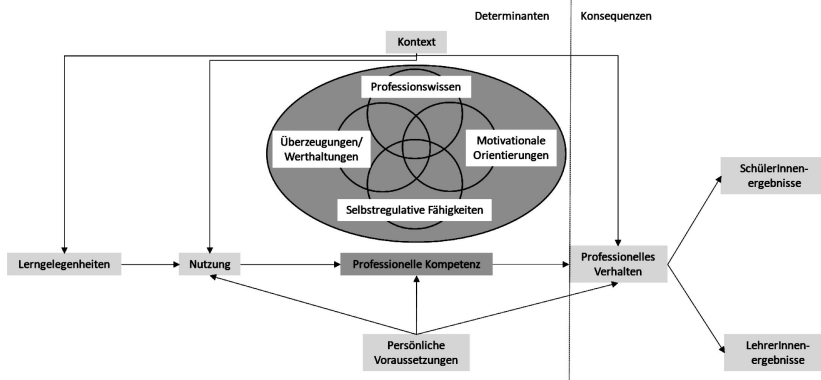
Determinanten

Konsequenzen

Kontext

Professionswissen

Überzeugungen/ Werthaltungen

Motivationale Orientierungen

Selbstregulative Fähigkeiten

SchülerInnen-ergebnisse

Lerngelegenheiten

Nutzung

Professionelle Kompetenz

Professionelles Verhalten

Persönliche Voraussetzungen

LehrerInnen-ergebnisse